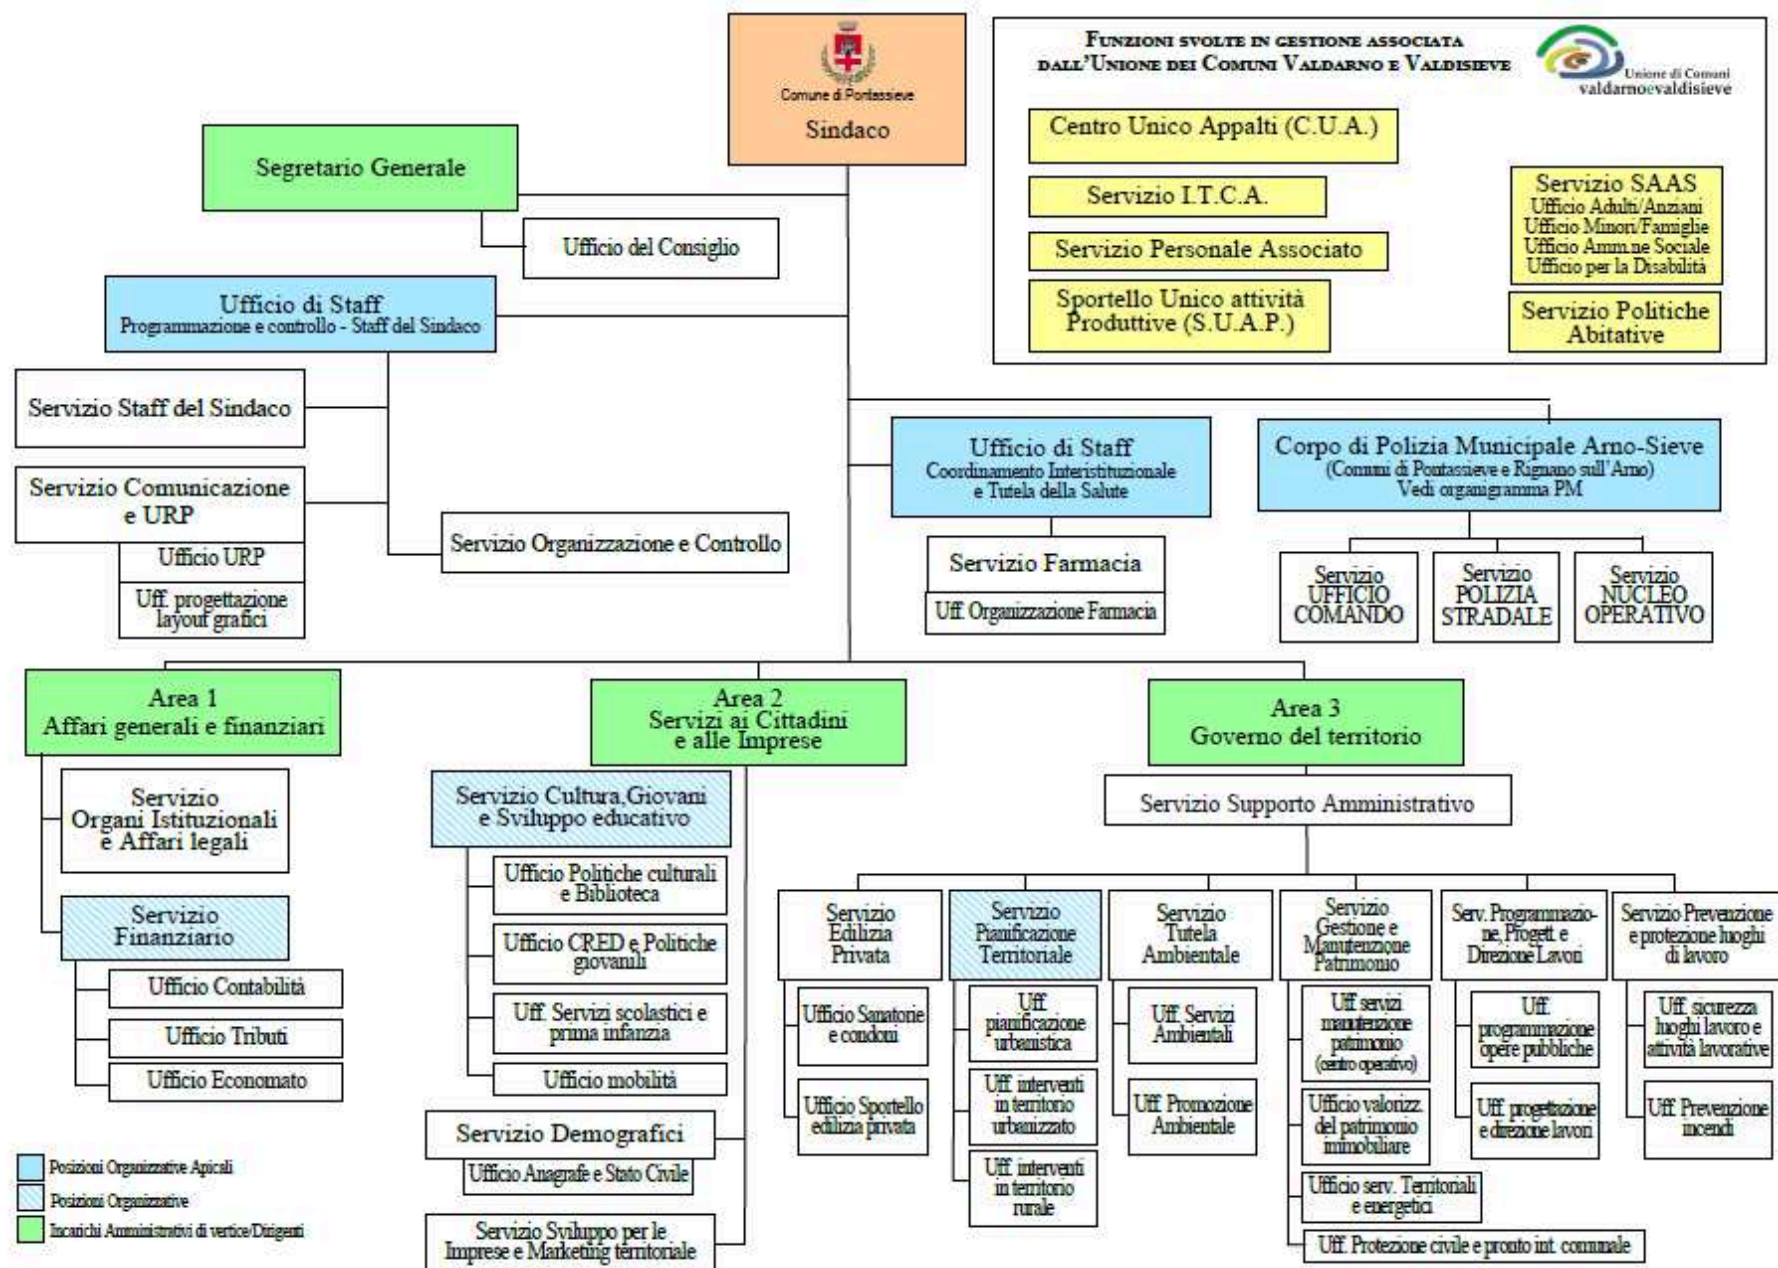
Comune di Pontassieve
Sindaco

FUNZIONI SVOLTE IN GESTIONE ASSOCIATA DALL'UNIONE DEI COMUNI VALDARNO E VALDISIEVE

Unione di Comuni valdarnoevaldisieve

Centro Unico Appalti (C.U.A.)

Servizio I.T.C.A.

Servizio Personale Associato

Sportello Unico attività Produttive (S.U.A.P.)

Servizio SAAS
Ufficio Adulti/Anziani
Ufficio Minori/Famiglie
Ufficio Amm.ne Sociale
Ufficio per la Disabilità

Servizio Politiche Abitative

Segretario Generale

Ufficio del Consiglio

Ufficio di Staff
Programmazione e controllo - Staff del Sindaco

Servizio Staff del Sindaco

Servizio Comunicazione e URP
Ufficio URP
Uff. progettazione layout grafici

Servizio Organizzazione e Controllo

Ufficio di Staff
Coordinamento Interistituzionale e Tutela della Salute

Servizio Farmacia
Uff. Organizzazione Farmacia

Corpo di Polizia Municipale Arno-Sieve
(Comuni di Pontassieve e Rignano sull'Arno)
Vedi organigramma PM

Servizio UFFICIO COMANDO

Servizio POLIZIA STRADALE

Servizio NUCLEO OPERATIVO

Area 1
Affari generali e finanziari

Servizio Organi Istituzionali e Affari legali

Servizio Finanziario
Ufficio Contabilità
Ufficio Tributi
Ufficio Economato

Area 2
Servizi ai Cittadini e alle Imprese

Servizio Cultura,Giovani e Sviluppo educativo
Ufficio Politiche culturali e Biblioteca
Ufficio CRED e Politiche giovanili
Uff. Servizi scolastici e prima infanzia
Ufficio mobilità

Servizio Demografici
Ufficio Anagrafe e Stato Civile

Servizio Sviluppo per le Imprese e Marketing territoriale

Area 3
Governo del territorio

Servizio Supporto Amministrativo

Servizio Edilizia Privata
Ufficio Sanatorie e condoni
Ufficio Sportello edilizia privata

Servizio Pianificazione Territoriale
Uff. pianificazione urbanistica
Uff. interventi in territorio urbanizzato
Uff. interventi in territorio rurale

Servizio Tutela Ambientale
Uff. Servizi Ambientali
Uff. Promozione Ambientale

Servizio Gestione e Manutenzione Patrimonio
Uff. servizi manutenzione patrimonio (centro operativo)
Ufficio valorizz. del patrimonio immobiliare
Ufficio serv. Territoriali e energetici
Uff. Protezione civile e pronto int. comunale

Serv. Programmazione, Progett. e Direzione Lavori
Uff. programmazione opere pubbliche
Uff. progettazione e direzione lavori

Servizio Prevenzione e protezione luoghi di lavoro
Uff. sicurezza luoghi lavoro e attività lavorative
Uff. Prevenzione incendi

Posizioni Organizzative Apicali
Posizioni Organizzative
Incarichi Amministrativi di vertice/Dirigenti